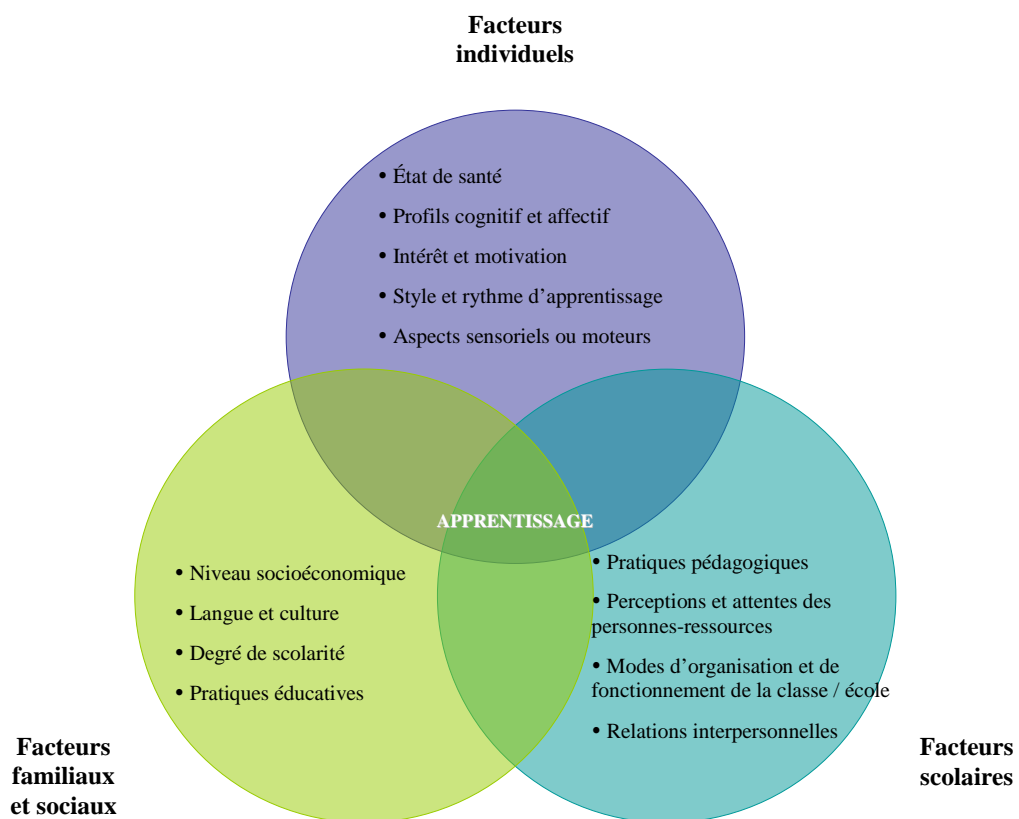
Facteurs individuels

• État de santé
• Profils cognitif et affectif
• Intérêt et motivation
• Style et rythme d'apprentissage
• Aspects sensoriels ou moteurs

APPRENTISSAGE

• Niveau socioéconomique
• Langue et culture
• Degré de scolarité
• Pratiques éducatives

• Pratiques pédagogiques
• Perceptions et attentes des personnes-ressources
• Modes d'organisation et de fonctionnement de la classe / école
• Relations interpersonnelles

Facteurs familiaux et sociaux

Facteurs scolaires